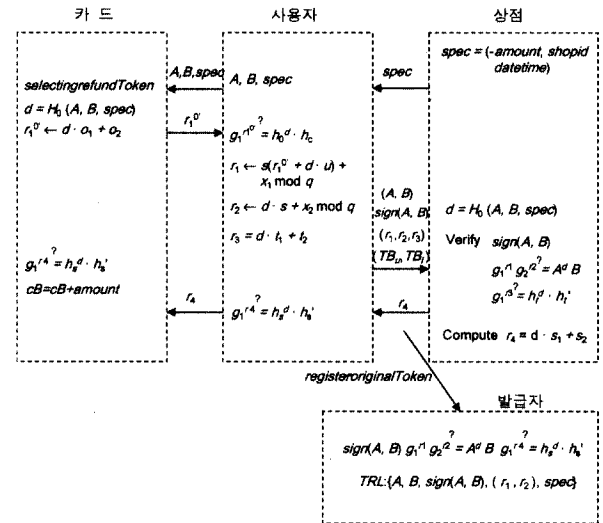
카 드

사용자

상점

selectingrefundToken

$d = H_0\ (A, B, spec)$

$r_1^{0'} \leftarrow d \cdot o_1 + o_2$

$g_1^{r_4} \stackrel{?}{=} h_s^d \cdot h_s'$

$cB=cB+amount$

A,B,spec

$r_1^{0'}$

$r_4$

A, B, spec

$g_1^{r_1^{0'}} \stackrel{?}{=} h_0^d \cdot h_c$

$r_1 \leftarrow s(r_1^{0'} + d \cdot u) + x_1 \bmod q$

$r_2 \leftarrow d \cdot s + x_2 \bmod q$

$r_3 = d \cdot t_1 + t_2$

$g_1^{r_4} \stackrel{?}{=} h_s^d \cdot h_s'$

spec

(A, B)

sign(A, B)

$(r_1, r_2, r_3)$

$(TB_u, TB_i)$

$r_4$

spec = (-amount, shopid datetime)

$d = H_0\ (A, B, spec)$

Verify sign(A, B)

$g_1^{r_1} g_2^{r_2} \stackrel{?}{=} A^d\ B$

$g_1^{r_3} \stackrel{?}{=} h_t^d \cdot h_t'$

Compute $r_4 = d \cdot s_1 + s_2$

registeroriginalToken

발급자

sign(A, B) $g_1^{r_1} g_2^{r_2} \stackrel{?}{=} A^d\ B$ $g_1^{r_4} \stackrel{?}{=} h_s^d \cdot h_s'$

TRL:{A, B, sign(A, B), $(r_1, r_2)$, spec}